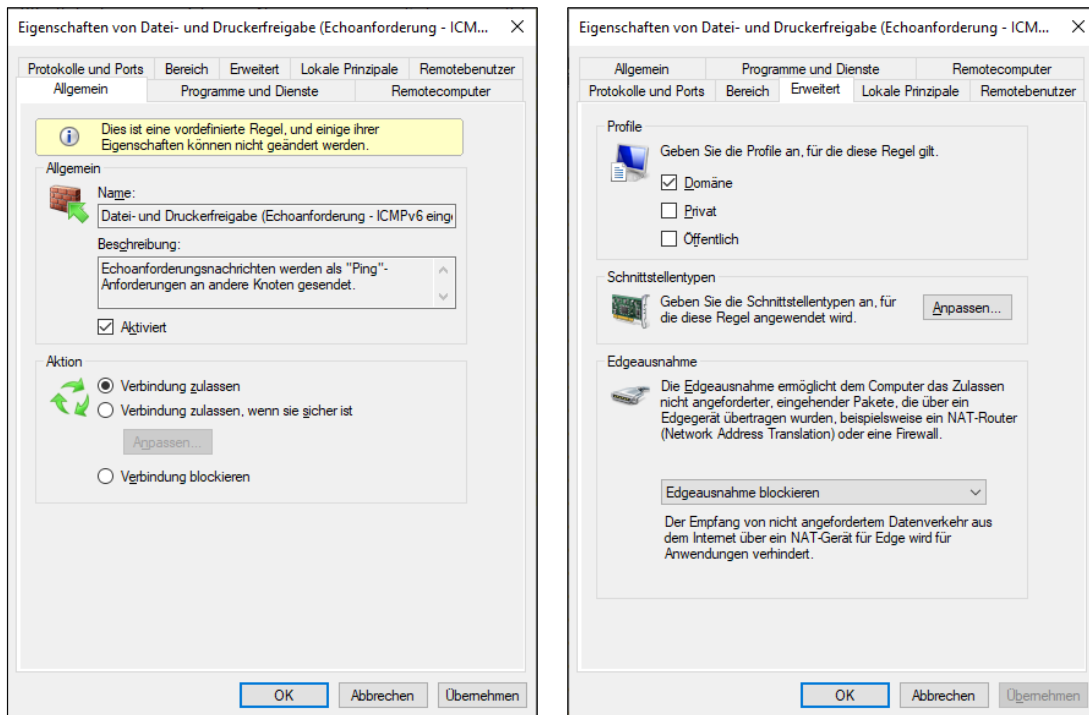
Eigenschaften von Datei- und Druckerfreigabe (Echoanforderung - ICM... ×

Protokolle und Ports | Bereich | Erweitert | Lokale Prinzipale | Remotebenutzer
Allgemein | Programme und Dienste | Remotecomputer

Dies ist eine vordefinierte Regel, und einige ihrer Eigenschaften können nicht geändert werden.

Allgemein

Name:
Datei- und Druckerfreigabe (Echoanforderung - ICMPv6 eing

Beschreibung:
Echoanforderungsnachrichten werden als "Ping"-Anforderungen an andere Knoten gesendet.

☑ Aktiviert

Aktion

◉ Verbindung zulassen
○ Verbindung zulassen, wenn sie sicher ist
Anpassen...
○ Verbindung blockieren

OK | Abbrechen | Übernehmen

Eigenschaften von Datei- und Druckerfreigabe (Echoanforderung - ICM... ×

Allgemein | Programme und Dienste | Remotecomputer
Protokolle und Ports | Bereich | Erweitert | Lokale Prinzipale | Remotebenutzer

Profile

Geben Sie die Profile an, für die diese Regel gilt.
☑ Domäne
☐ Privat
☐ Öffentlich

Schnittstellentypen

Geben Sie die Schnittstellentypen an, für die diese Regel angewendet wird.
Anpassen...

Edgeausnahme

Die Edgeausnahme ermöglicht dem Computer das Zulassen nicht angeforderter, eingehender Pakete, die über ein Edgegerät übertragen wurden, beispielsweise ein NAT-Router (Network Address Translation) oder eine Firewall.

Edgeausnahme blockieren

Der Empfang von nicht angefordertem Datenverkehr aus dem Internet über ein NAT-Gerät für Edge wird für Anwendungen verhindert.

OK | Abbrechen | Übernehmen